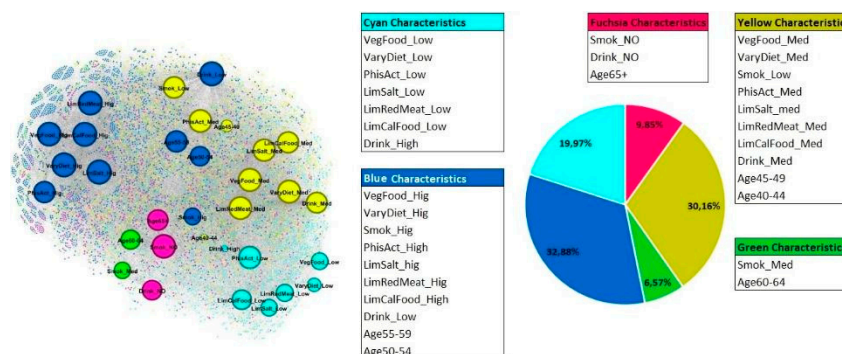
Smok_Low
LimRedMeat_Hig
PhisAct_Med
Age40-44
VegFood_Hig
LimCalFood_Hig
LimCalFood_Med
LimSalt_Med
VaryDiet_Hig
VegFood_Med
VaryDiet_Med
Drink_Med
LimRedMeat_Med
PhisAct_Hig
Age42-44
Drink_High
PhisAct_Low
Smok_Med
Drink_NO
Smok_NO
VegFood_Low
LimRedMeat_Low
VaryDiet_Low
LimCalFood_Low
LimSalt_Low

| Cyan Characteristics |
|---|
| VegFood_Low |
| VaryDiet_Low |
| PhisAct_Low |
| LimSalt_Low |
| LimRedMeat_Low |
| LimCalFood_Low |
| Drink_High |

| Blue Characteristics |
|---|
| VegFood_Hig |
| VaryDiet_Hig |
| Smok_Hig |
| PhisAct_High |
| LimSalt_hig |
| LimRedMeat_Hig |
| LimCalFood_High |
| Drink_Low |
| Age55-59 |
| Age50-54 |

| Fuchsia Characteristics |
|---|
| Smok_NO |
| Drink_NO |
| Age65+ |

9,85%
19,97%
30,16%
32,88%
6,57%

| Yellow Characteristi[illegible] |
|---|
| VegFood_Med |
| VaryDiet_Med |
| Smok_Low |
| PhisAct_Med |
| LimSalt_med |
| LimRedMeat_Med |
| LimCalFood_Med |
| Drink_Med |
| Age45-49 |
| Age40-44 |

| Green Characteristi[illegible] |
|---|
| Smok_Med |
| Age60-64 |